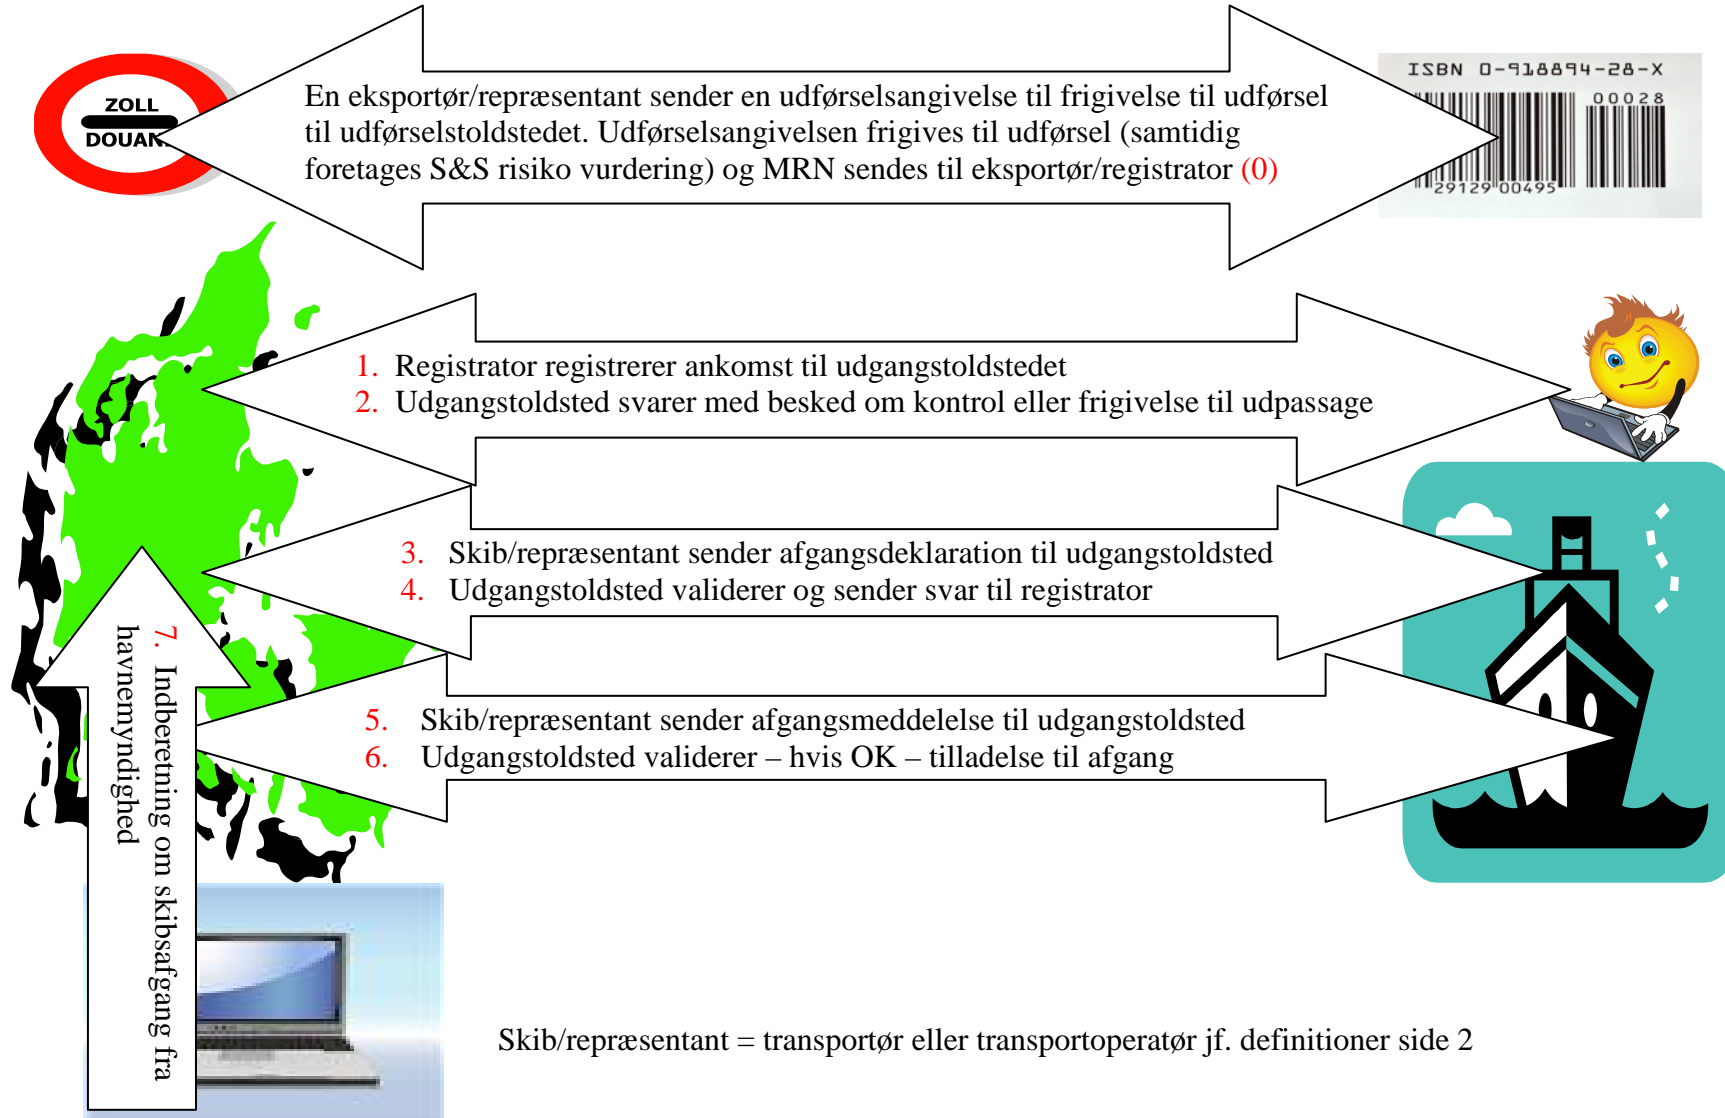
ZOLL
DOUAN

ISBN 0-918894-28-X
00028
29129 00495

En eksportør/repræsentant sender en udførselsangivelse til frigivelse til udførsel til udførselstoldstedet. Udførselsangivelsen frigives til udførsel (samtidig foretages S&S risiko vurdering) og MRN sendes til eksportør/registrator (0)

1. Registrator registrerer ankomst til udgangstoldstedet
2. Udgangstoldsted svarer med besked om kontrol eller frigivelse til udpassage

3. Skib/repræsentant sender afgangsdeklaration til udgangstoldsted
4. Udgangstoldsted validerer og sender svar til registrator

5. Skib/repræsentant sender afgangsmeddelelse til udgangstoldsted
6. Udgangstoldsted validerer – hvis OK – tilladelse til afgang

7. Indberetning om skibsafgang fra havnemyndighed

Skib/repræsentant = transportør eller transportoperatør jf. definitioner side 2